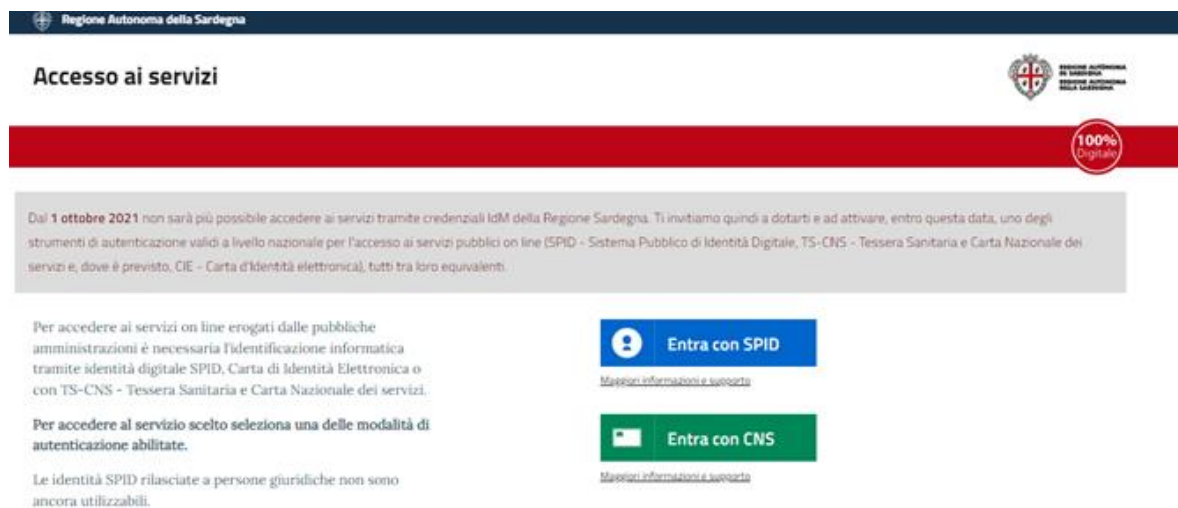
Regione Autonoma della Sardegna

Accesso ai servizi

REGIONE AUTONOMA DE SARDIGNA
REGIONE AUTONOMA DELLA SARDEGNA

100% Digitale

Dal 1 ottobre 2021 non sarà più possibile accedere ai servizi tramite credenziali IdM della Regione Sardegna. Ti invitiamo quindi a dotarti e ad attivare, entro questa data, uno degli strumenti di autenticazione validi a livello nazionale per l'accesso ai servizi pubblici on line (SPID - Sistema Pubblico di Identità Digitale, TS-CNS - Tessera Sanitaria e Carta Nazionale dei servizi e, dove è previsto, CIE - Carta d'Identità elettronica), tutti tra loro equivalenti.

Per accedere ai servizi on line erogati dalle pubbliche amministrazioni è necessaria l'identificazione informatica tramite identità digitale SPID, Carta di Identità Elettronica o con TS-CNS - Tessera Sanitaria e Carta Nazionale dei servizi.

Per accedere al servizio scelto seleziona una delle modalità di autenticazione abilitate.

Le identità SPID rilasciate a persone giuridiche non sono ancora utilizzabili.

Entra con SPID

Maggiori informazioni e supporto

Entra con CNS

Maggiori informazioni e supporto